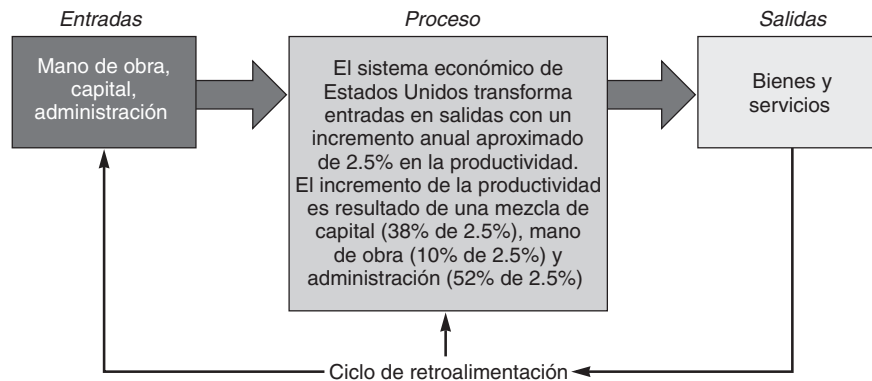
Entradas

Mano de obra, capital, administración

Proceso

El sistema económico de Estados Unidos transforma entradas en salidas con un incremento anual aproximado de 2.5% en la productividad. El incremento de la productividad es resultado de una mezcla de capital (38% de 2.5%), mano de obra (10% de 2.5%) y administración (52% de 2.5%)

Salidas

Bienes y servicios

Ciclo de retroalimentación